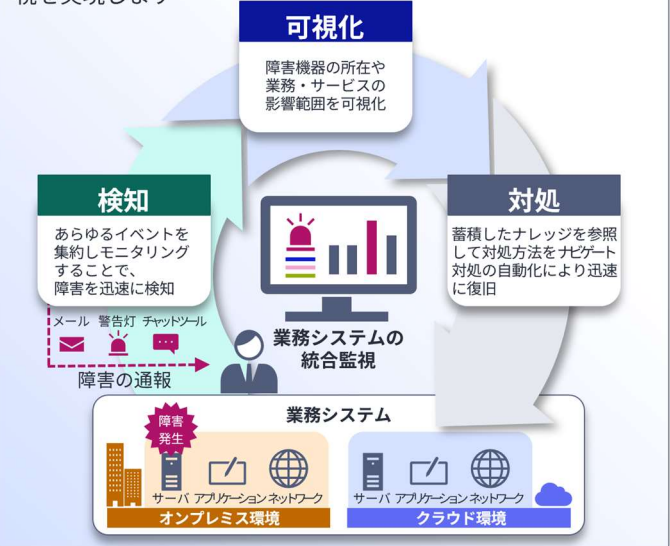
視を実現します

可視化

障害機器の所在や業務・サービスの影響範囲を可視化

検知

あらゆるイベントを集約しモニタリングすることで、障害を迅速に検知

対処

蓄積したナレッジを参照して対処方法をナビゲート対処の自動化により迅速に復旧

メール 警告灯 チャットツール

障害の通報

業務システムの統合監視

業務システム

障害発生

サーバ アプリケーション ネットワーク

オンプレミス環境

サーバ アプリケーション ネットワーク

クラウド環境